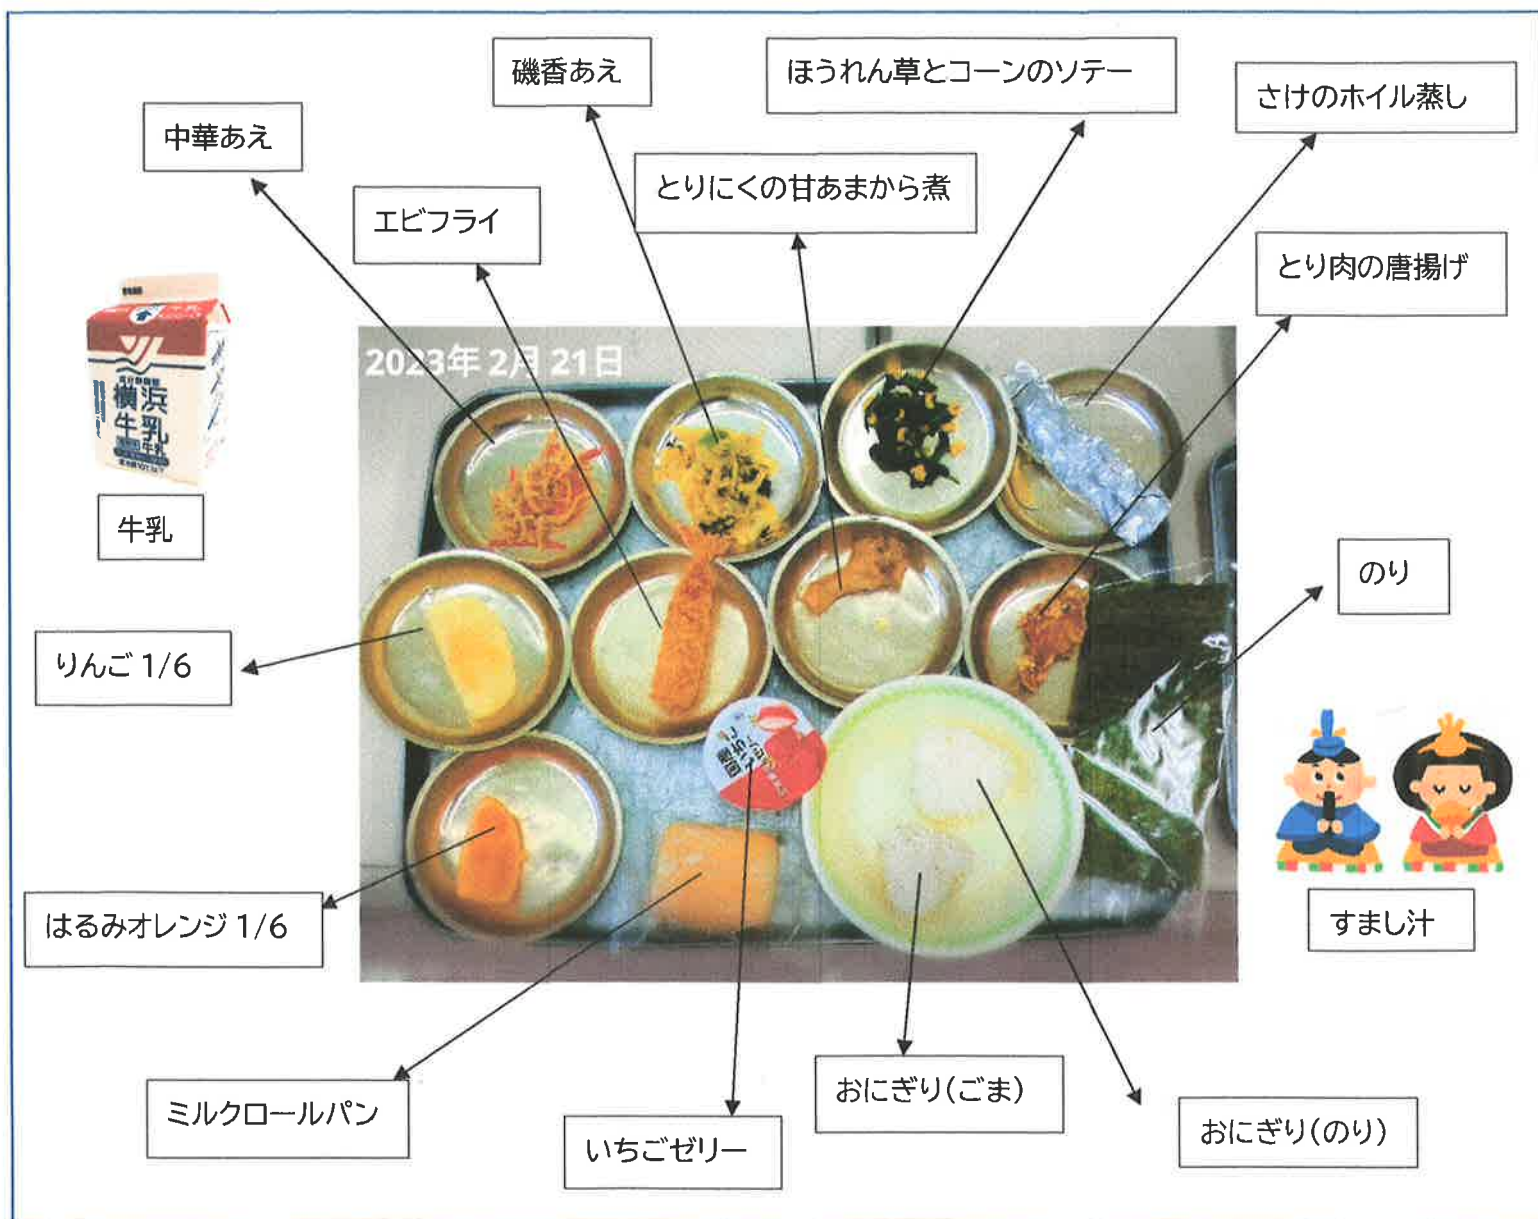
磯香あえ

ほうれん草とコーンのソテー

さけのホイル蒸し

中華あえ

とりにくの甘あまから煮

エビフライ

とり肉の唐揚げ

横浜牛乳

牛乳

2023年 2月 21日

のり

りんご 1/6

すまし汁

はるみオレンジ 1/6

ミルクロールパン

いちごゼリー

おにぎり(ごま)

おにぎり(のり)